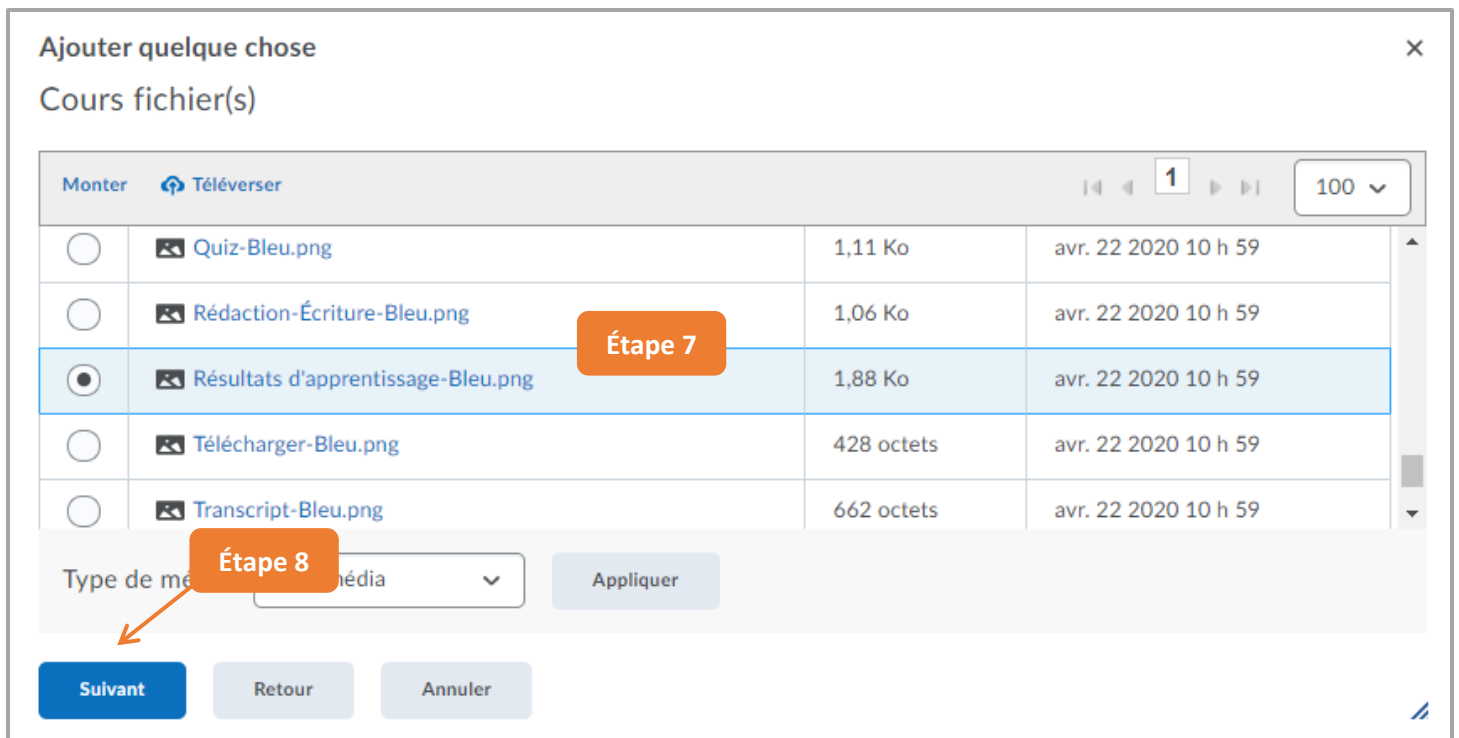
Ajouter quelque chose

×

Cours fichier(s)

Monter Téléverser

1

100

| | | | |
|---|---|---|---|
| ○ | Quiz-Bleu.png | 1,11 Ko | avr. 22 2020 10 h 59 |
| ○ | Rédaction-Écriture-Bleu.png | 1,06 Ko | avr. 22 2020 10 h 59 |
| ● | Résultats d'apprentissage-Bleu.png | 1,88 Ko | avr. 22 2020 10 h 59 |
| ○ | Télécharger-Bleu.png | 428 octets | avr. 22 2020 10 h 59 |
| ○ | Transcript-Bleu.png | 662 octets | avr. 22 2020 10 h 59 |

Étape 7

Type de mé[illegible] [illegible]édia Appliquer

Étape 8

Suivant Retour Annuler